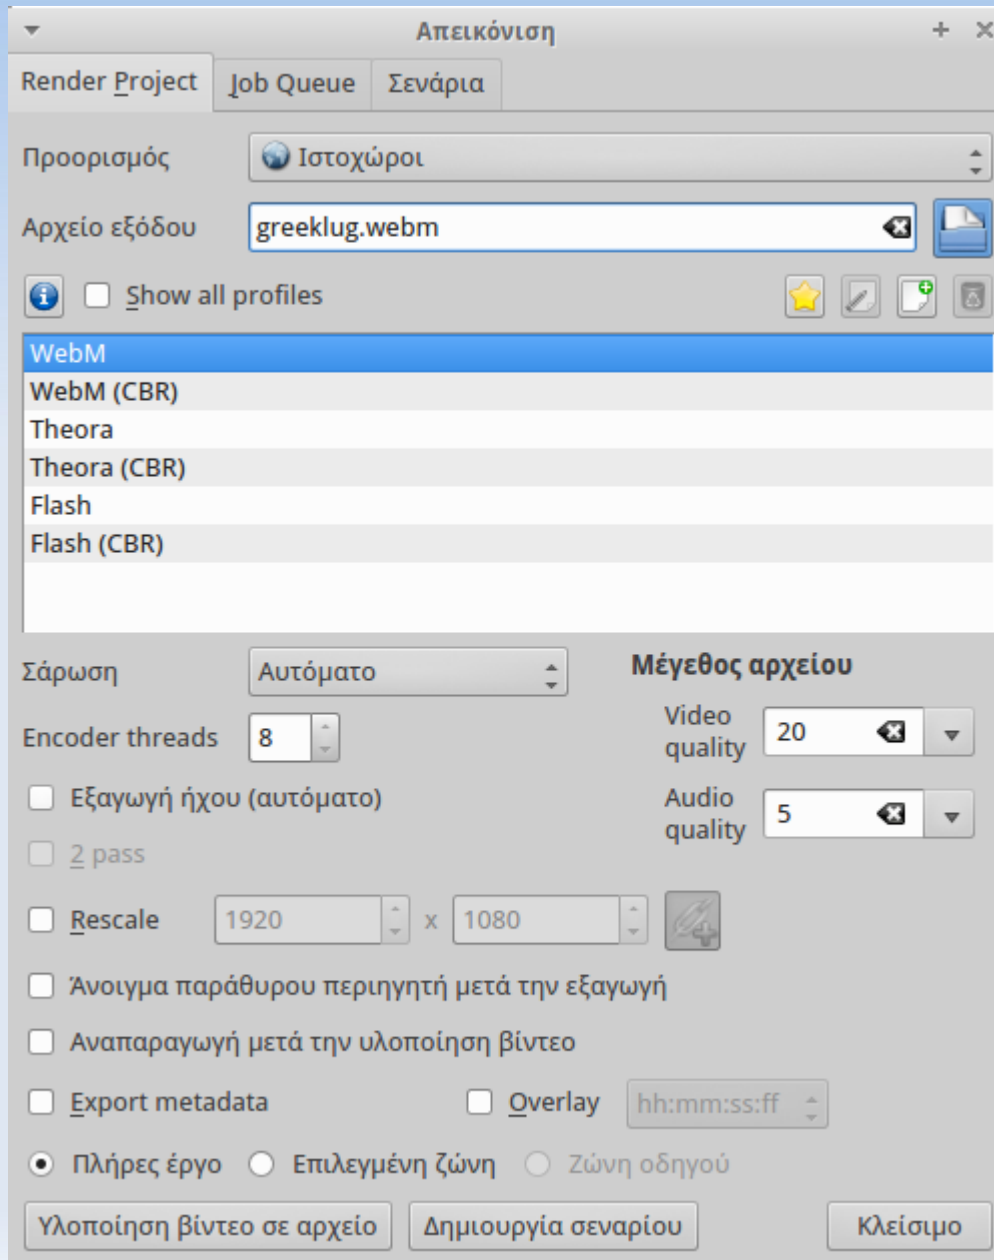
Απεικόνιση

Render Project | Job Queue | Σενάρια

Προορισμός: Ιστοχώροι

Αρχείο εξόδου: greeklug.webm

Show all profiles

WebM
WebM (CBR)
Theora
Theora (CBR)
Flash
Flash (CBR)

Σάρωση: Αυτόματο

Μέγεθος αρχείου

Encoder threads: 8

Video quality: 20

Audio quality: 5

Εξαγωγή ήχου (αυτόματο)

2 pass

Rescale 1920 x 1080

Άνοιγμα παράθυρου περιηγητή μετά την εξαγωγή

Αναπαραγωγή μετά την υλοποίηση βίντεο

Export metadata

Overlay hh:mm:ss:ff

Πλήρες έργο  Επιλεγμένη ζώνη  Ζώνη οδηγού

Υλοποίηση βίντεο σε αρχείο | Δημιουργία σεναρίου | Κλείσιμο